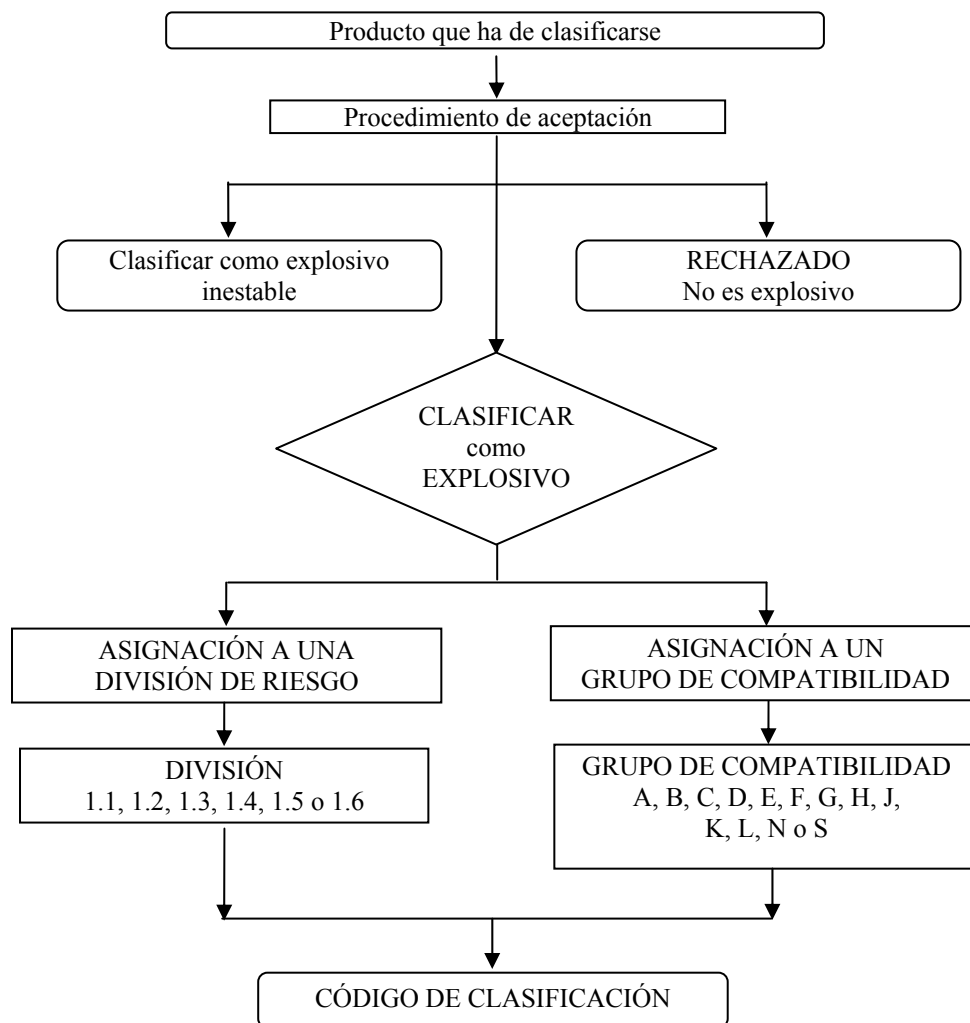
Producto que ha de clasificarse

Procedimiento de aceptación

Clasificar como explosivo inestable

RECHAZADO
No es explosivo

CLASIFICAR
como
EXPLOSIVO

ASIGNACIÓN A UNA DIVISIÓN DE RIESGO

ASIGNACIÓN A UN GRUPO DE COMPATIBILIDAD

DIVISIÓN
1.1, 1.2, 1.3, 1.4, 1.5 o 1.6

GRUPO DE COMPATIBILIDAD
A, B, C, D, E, F, G, H, J, K, L, N o S

CÓDIGO DE CLASIFICACIÓN